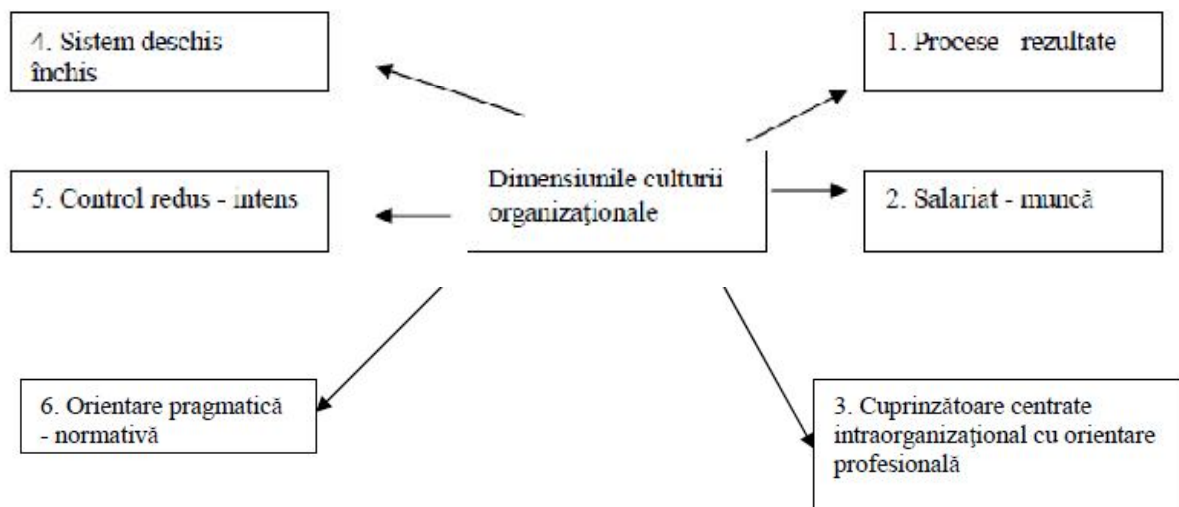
Dimensiunile culturii organizaţionale

1. Procese rezultate

2. Salariat - muncă

3. Cuprinzătoare centrate intraorganizaţional cu orientare profesională

4. Sistem deschis închis

5. Control redus - intens

6. Orientare pragmatică - normativă